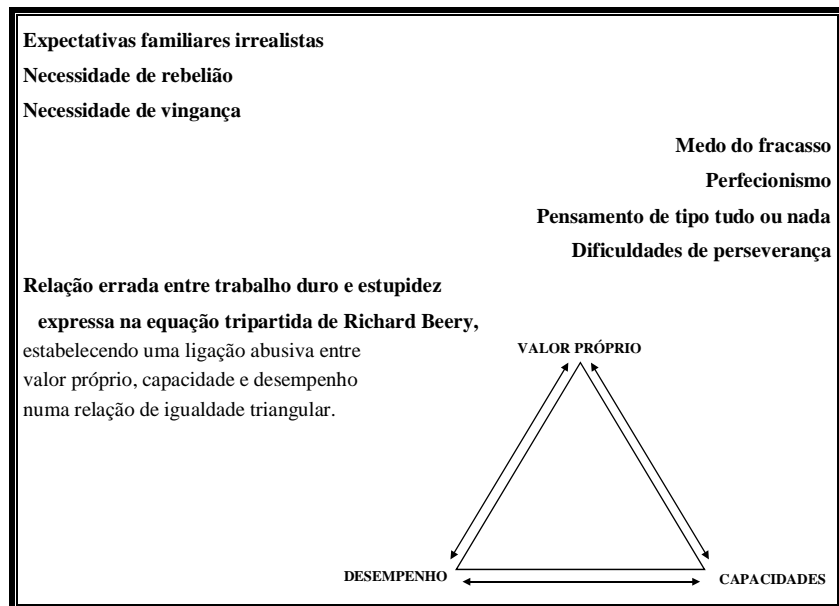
Expectativas familiares irrealistas

Necessidade de rebelião

Necessidade de vingança

Medo do fracasso

Perfecionismo

Pensamento de tipo tudo ou nada

Dificuldades de perseverança

Relação errada entre trabalho duro e estupidez

expressa na equação tripartida de Richard Beery, estabelecendo uma ligação abusiva entre valor próprio, capacidade e desempenho numa relação de igualdade triangular.

VALOR PRÓPRIO

DESEMPENHO

CAPACIDADES